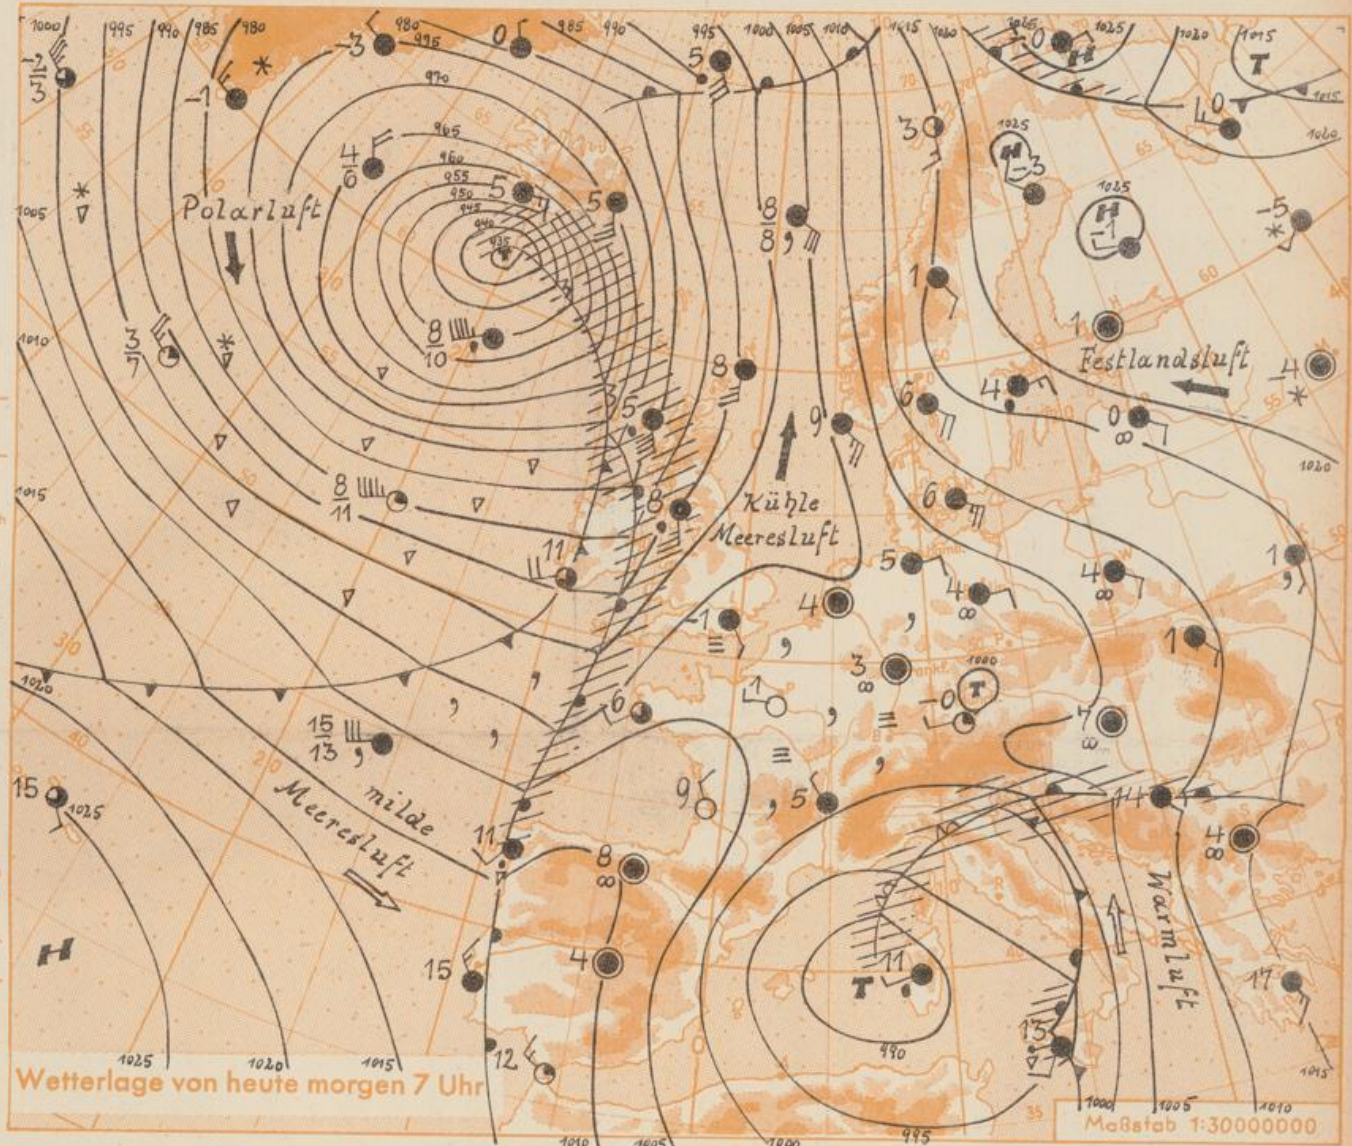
Polarluft

Festlandsluft

Kühle Meeresluft

milde Meeresluft

Warmluft

H

T

Wetterlage von heute morgen 7 Uhr

Maßstab 1:30000000

1000 995 990 985 980 980 995 985 990 995 1000 1005 1010 1015 1020 1025 1025 1020 1015 1015 1020

970 965 960 955 950 945 940 935

1025 1025

1005 1010 1015 1020 1020 1000 990

1025 1020 1015 1010 1005 1000 995 1000 1005 1010 1015

$-\frac{2}{3}$ $-1$ $-3$ 0 5 $\frac{4}{6}$ 5 5 $\frac{8}{8}$ 3 $-3$ $-1$ $-5$ 0 $-1$ 1 1 $-4$ $\frac{3}{7}$ $\frac{8}{10}$ 8 5 9 6 4 0 6 $\frac{8}{11}$ 8 11 5 4 4 1 $-1$ 4 1 3 $-0$ 7 $\frac{15}{13}$ 6 15 9 5 14 4 11 8 4 15 11 13 17 12